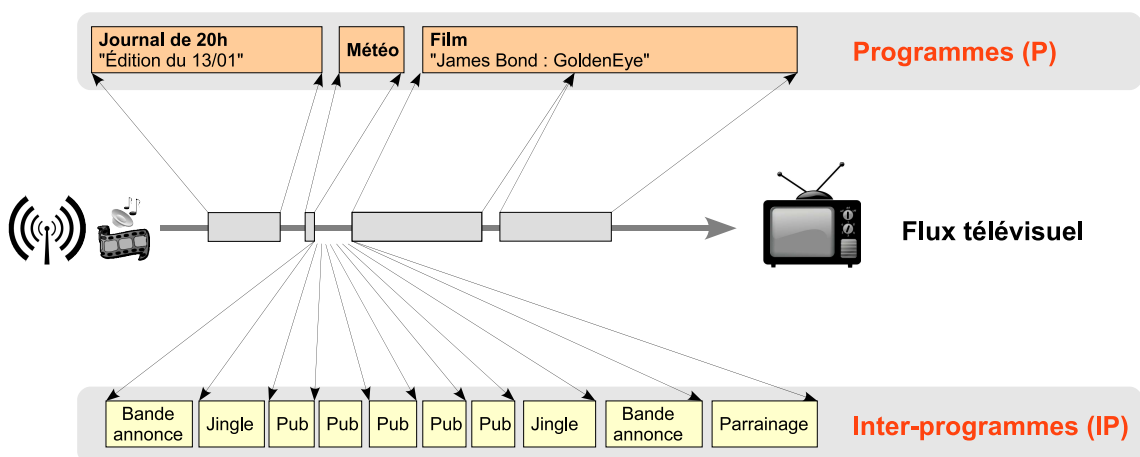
Journal de 20h
"Édition du 13/01"

Météo

Film
"James Bond : GoldenEye"

Programmes (P)

Flux télévisuel

Bande annonce

Jingle

Pub

Pub

Pub

Pub

Pub

Jingle

Bande annonce

Parrainage

Inter-programmes (IP)